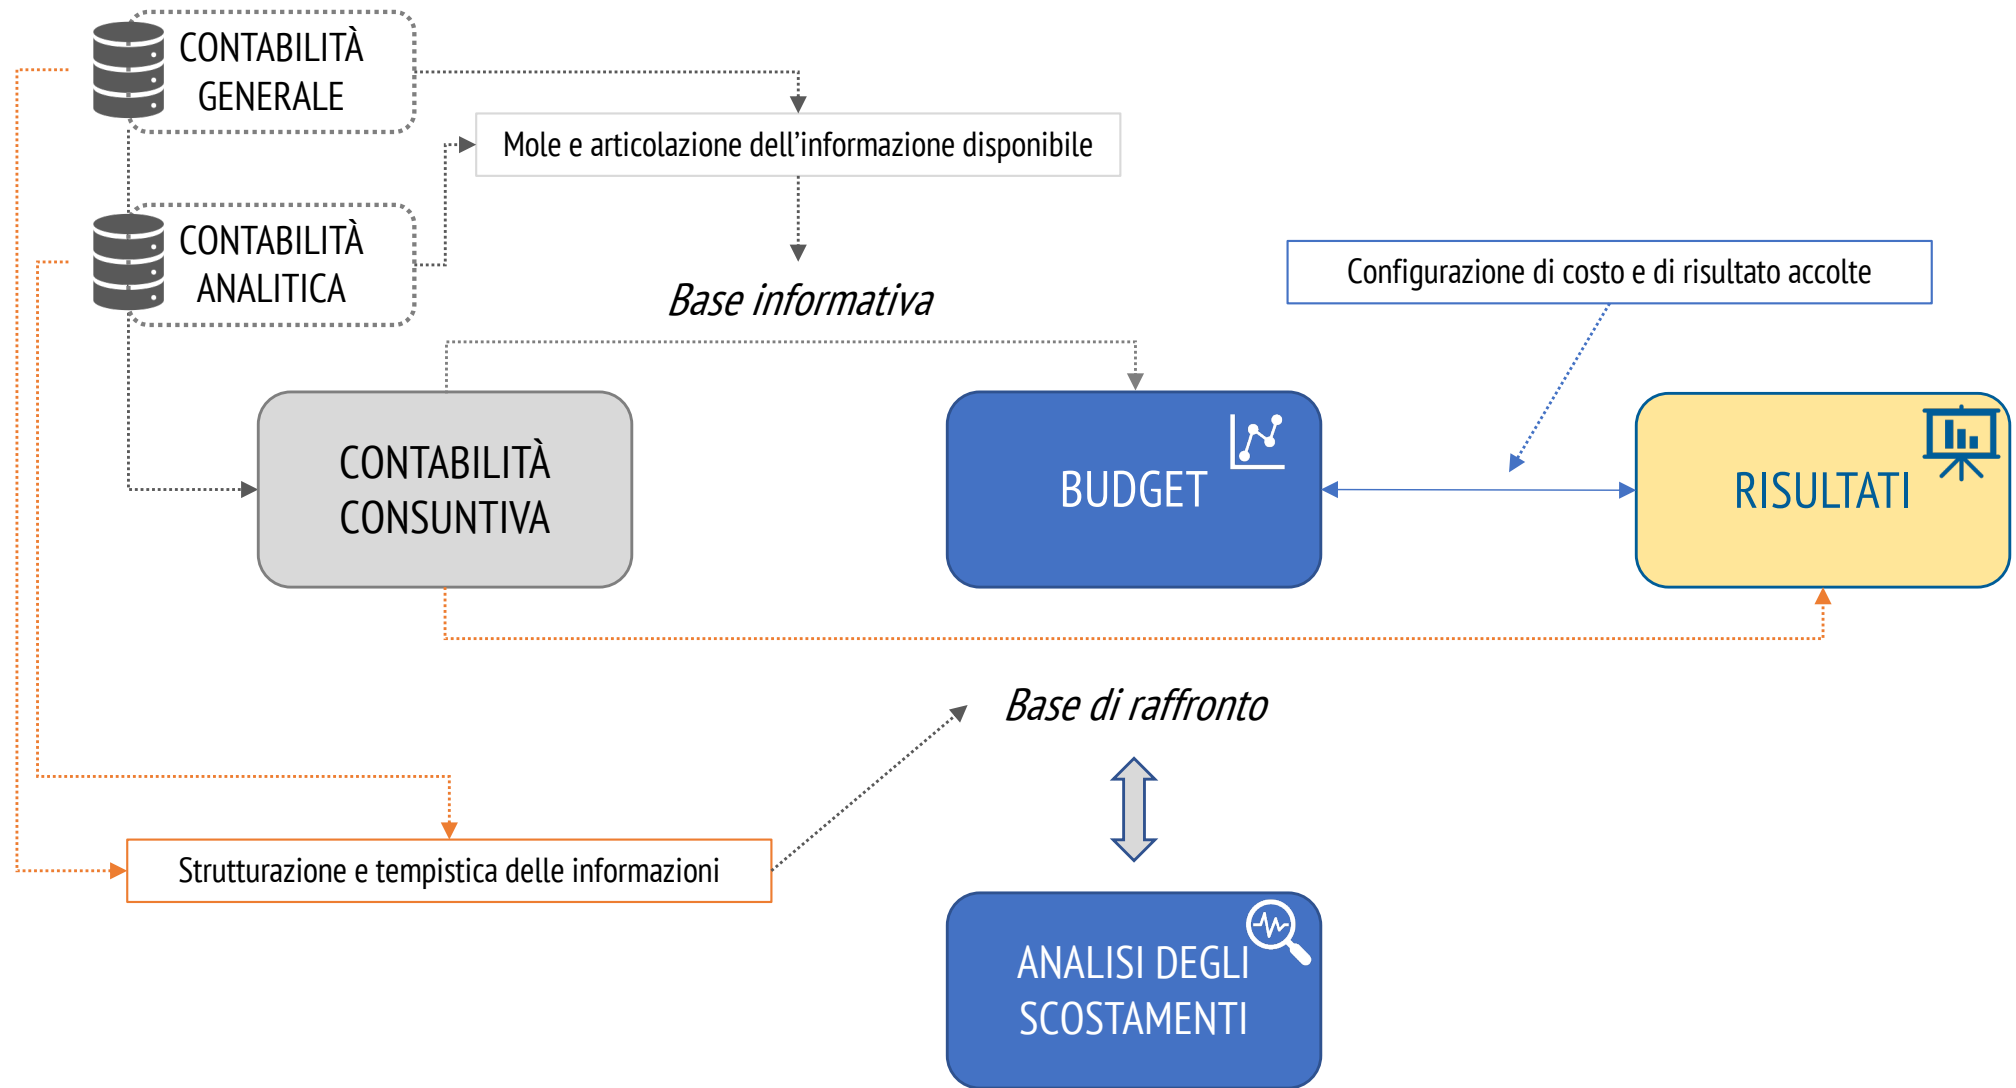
CONTABILITÀ GENERALE

Mole e articolazione dell'informazione disponibile

CONTABILITÀ ANALITICA

Base informativa

Configurazione di costo e di risultato accolte

CONTABILITÀ CONSUNTIVA

BUDGET

RISULTATI

Base di raffronto

Strutturazione e tempistica delle informazioni

ANALISI DEGLI SCOSTAMENTI